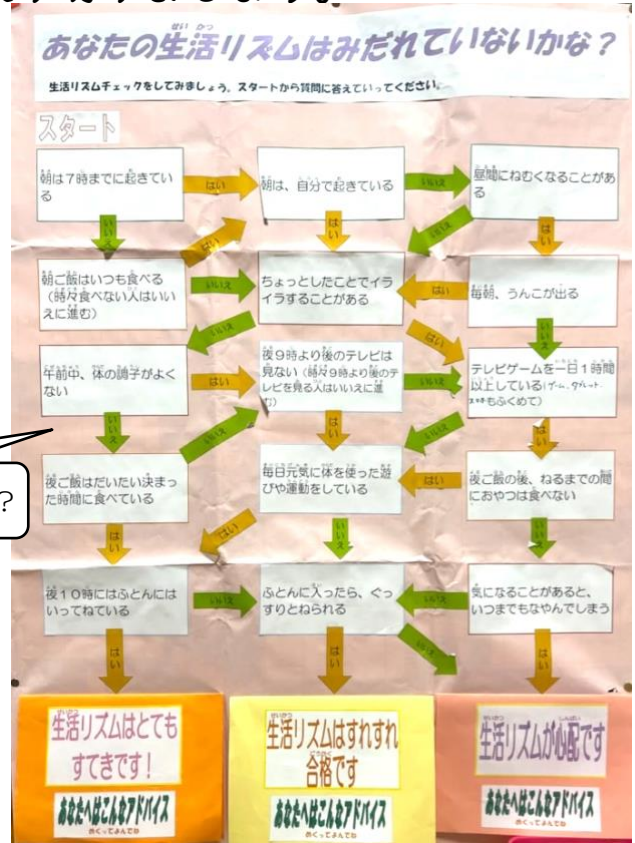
あなたの生活リズムはみだれていないかな？

生活リズムチェックをしてみましょう。スタートから質問に答えていってください。

スタート

朝は７時までに起きている

はい

朝は、自分で起きている

いいえ

昼間にねむくなることがある

いいえ

はい

はい

いいえ

はい

朝ご飯はいつも食べる（時々食べない人はいいえに進む）

はい

ちょっとしたことでイライラすることがある

はい

毎朝、うんこが出る

いいえ

いいえ

はい

午前中、体の調子がよくない

はい

夜９時より後のテレビは見ない（時々９時より後のテレビを見る人はいいえに進む）

いいえ

テレビゲームを一日１時間以上している（ゲーム、タブレット、スマホもふくめて）

いいえ

はい

はい

いいえ

いいえ

夜ご飯はだいたい決まった時間に食べている

毎日元気に体を使った遊びや運動をしている

はい

夜ご飯の後、ねるまでの間におやつは食べない

はい

いいえ

はい

いいえ

夜１０時にはふとんにはいってねている

はい

ふとんに入ったら、ぐっすりとねられる

はい

気になることがあると、いつまでもなやんでしまう

はい

はい

いいえ

はい

生活リズムはとてもすてきです！

あなたへはこんなアドバイス

めくってみてね

生活リズムはすれすれ合格です

あなたへはこんなアドバイス

めくってみてね

生活リズムが心配です

あなたへはこんなアドバイス

めくってみてね

?